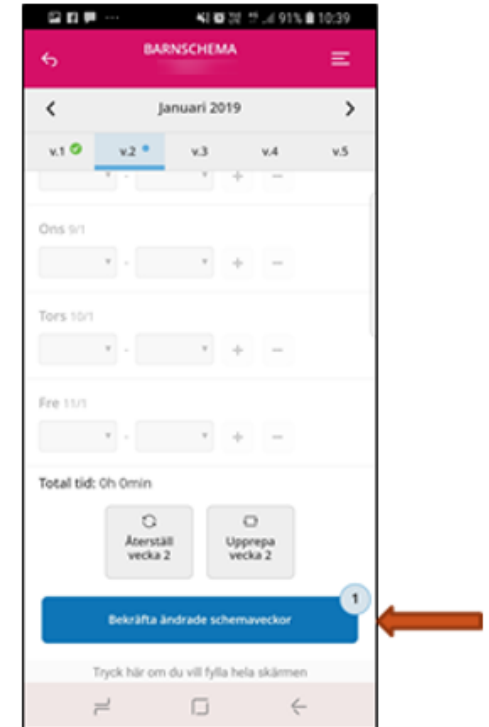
91% 10:39

BARNSCHEMA

Januari 2019

v.1 v.2 v.3 v.4 v.5

Ons 9/1

Tors 10/1

Fre 11/1

Total tid: 0h 0min

Återställ vecka 2

Upprepa vecka 2

1

Bekräfta ändrade schemaveckor

Tryck här om du vill fylla hela skärmen